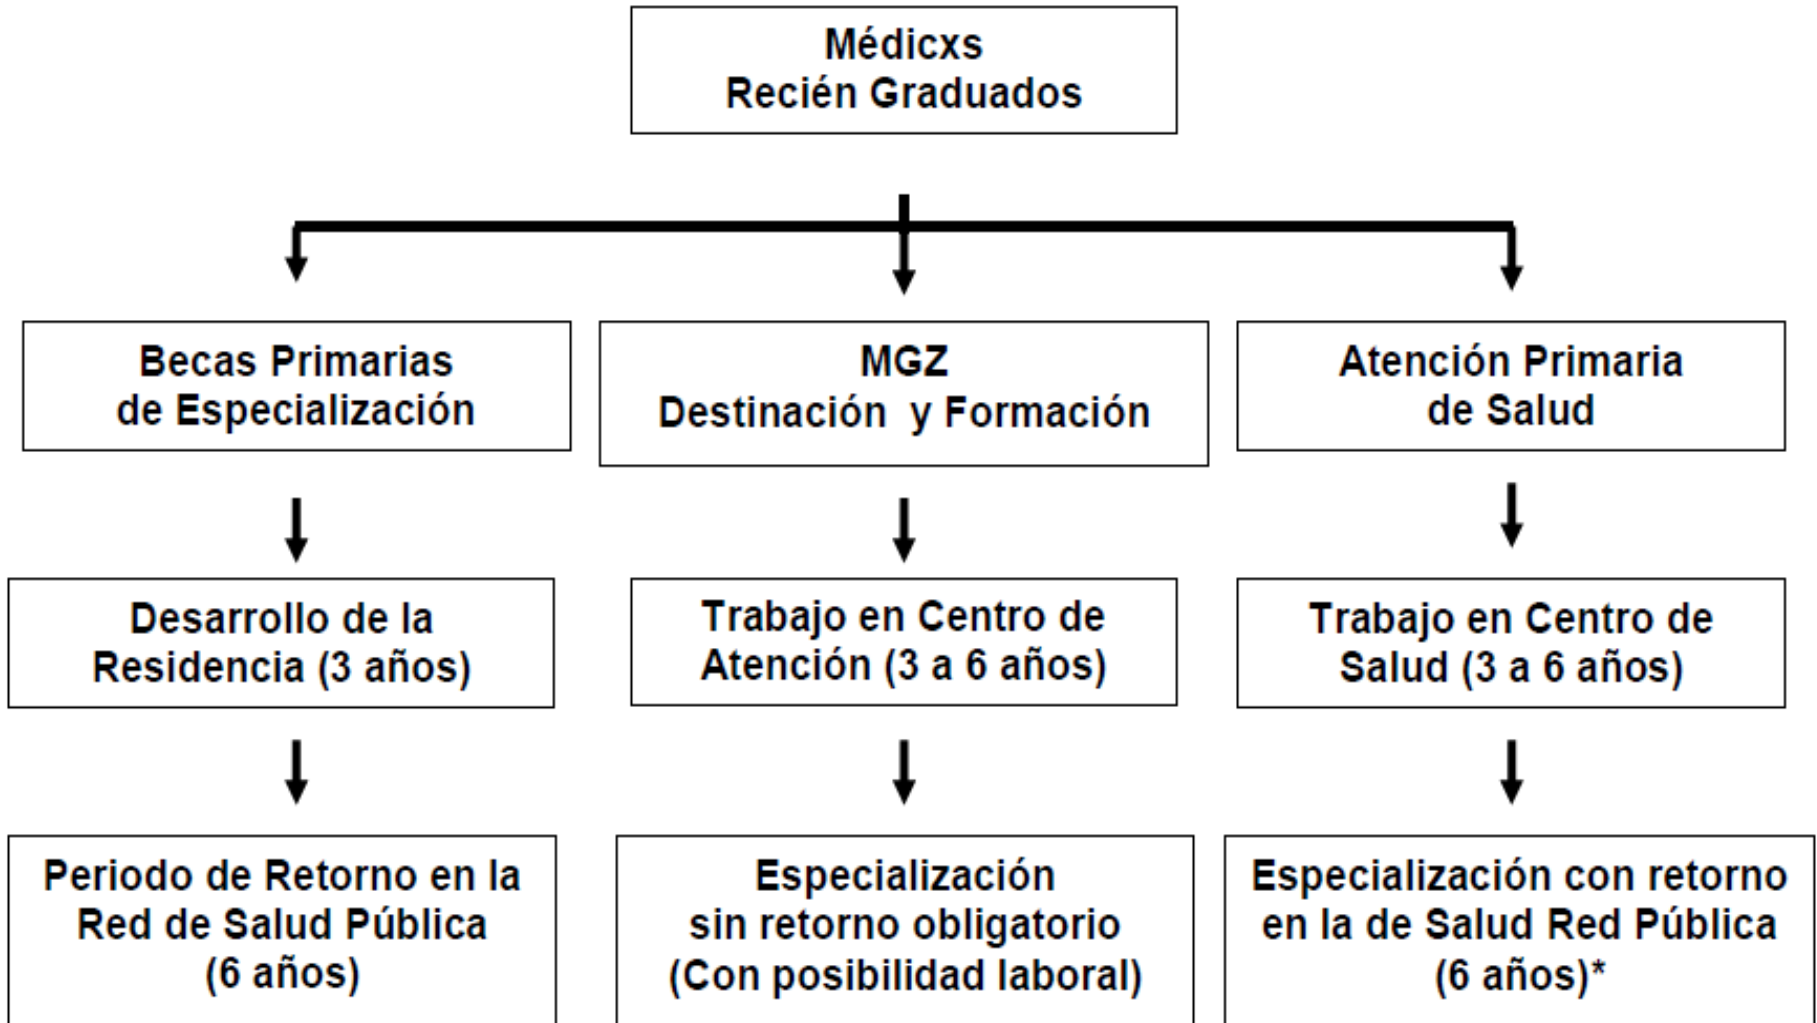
Médicxs
Recién Graduados

Becas Primarias de Especialización

Desarrollo de la Residencia (3 años)

Periodo de Retorno en la Red de Salud Pública (6 años)

MGZ
Destinación y Formación

Trabajo en Centro de Atención (3 a 6 años)

Especialización sin retorno obligatorio (Con posibilidad laboral)

Atención Primaria de Salud

Trabajo en Centro de Salud (3 a 6 años)

Especialización con retorno en la de Salud Red Pública (6 años)*